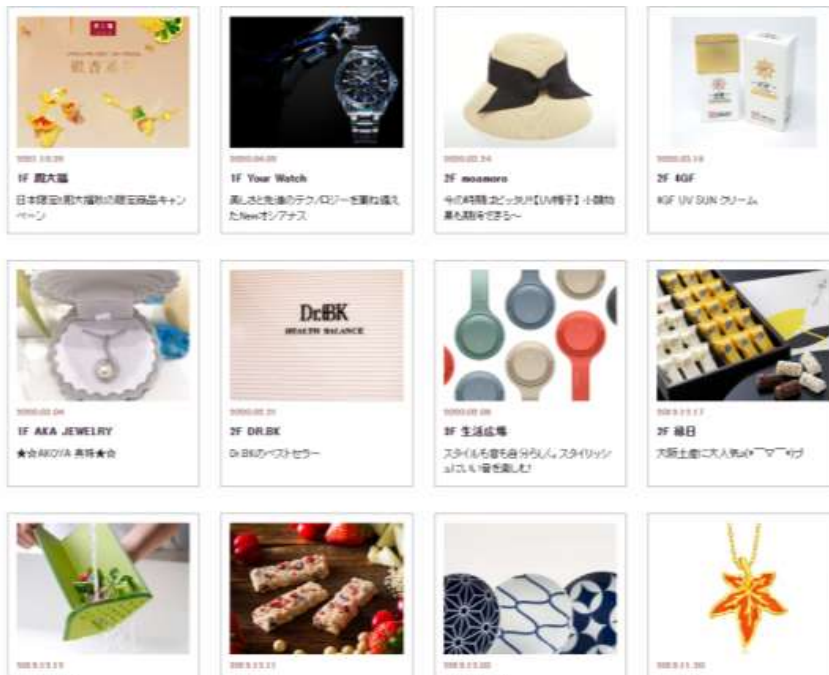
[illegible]

2021.10.20

1F 周大福

日本限定!周大福新の限定商品キャンペーン

2020.04.05

1F Your Watch

美しさと先進のテクノロジーを兼ね備えたNewオシアナス

2020.03.24

2F moamoro

今の時期にピッタリ!【UV帽子】小顔効果も期待できる~

2020.03.16

2F 4GF

4GF UV SUN クリーム

2020.03.04

1F AKA JEWELRY

★☆AKOYA 真珠★☆

DrBK

HEALTH BALANCE

2020.02.21

2F DR.BK

Dr.BKのベストセラー

2020.02.06

3F 生活広場

スタイルも音も自分らしく。スタイリッシュでいい音を楽しむ!

2019.12.17

2F 緑日

大阪土産に大人気(*￣▽￣*)ゞ

2019.12.13

2019.12.11

2019.12.05

2019.11.30